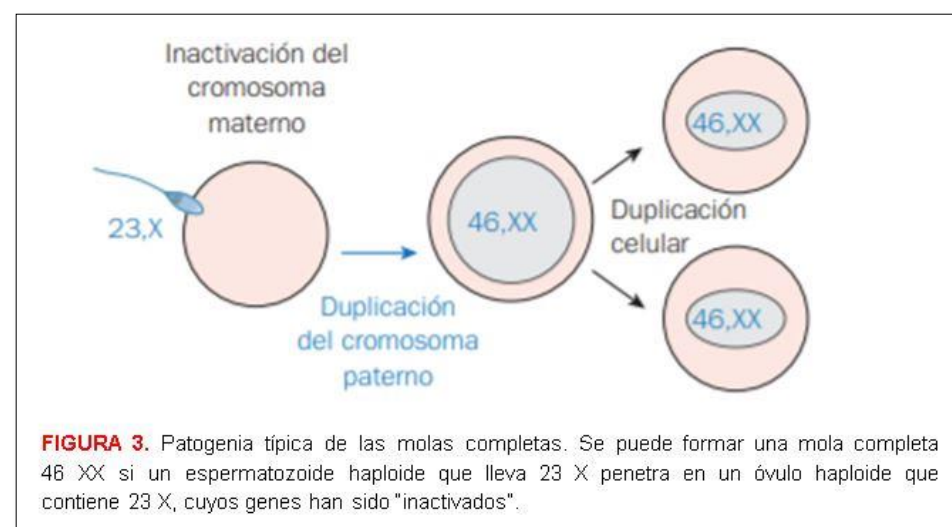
Inactivación del cromosoma materno

23,X

Duplicación del cromosoma paterno

46,XX

Duplicación celular

46,XX

46,XX

FIGURA 3. Patogenia típica de las molas completas. Se puede formar una mola completa 46 XX si un espermatozoide haploide que lleva 23 X penetra en un óvulo haploide que contiene 23 X, cuyos genes han sido "inactivados".